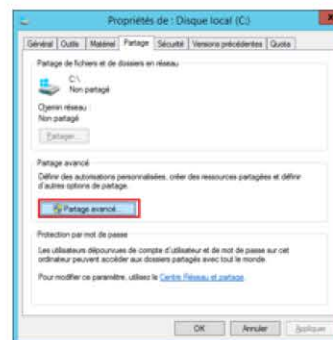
Propriétés de : Disque local (C:)

Général | Outils | Matériel | Partage | Sécurité | Versions précédentes | Quota

Partage de fichiers et de dossiers en réseau

C:\
Non partagé

Chemin réseau :
Non partagé

Partager...

Partage avancé

Définir des autorisations personnalisées, créer des ressources partagées et définir d'autres options de partage.

Partage avancé...

Protection par mot de passe

Les utilisateurs dépourvus de compte d'utilisateur et de mot de passe sur cet ordinateur peuvent accéder aux dossiers partagés avec tout le monde.

Pour modifier ce paramètre, utilisez le Centre Réseau et partage.

OK | Annuler | Appliquer